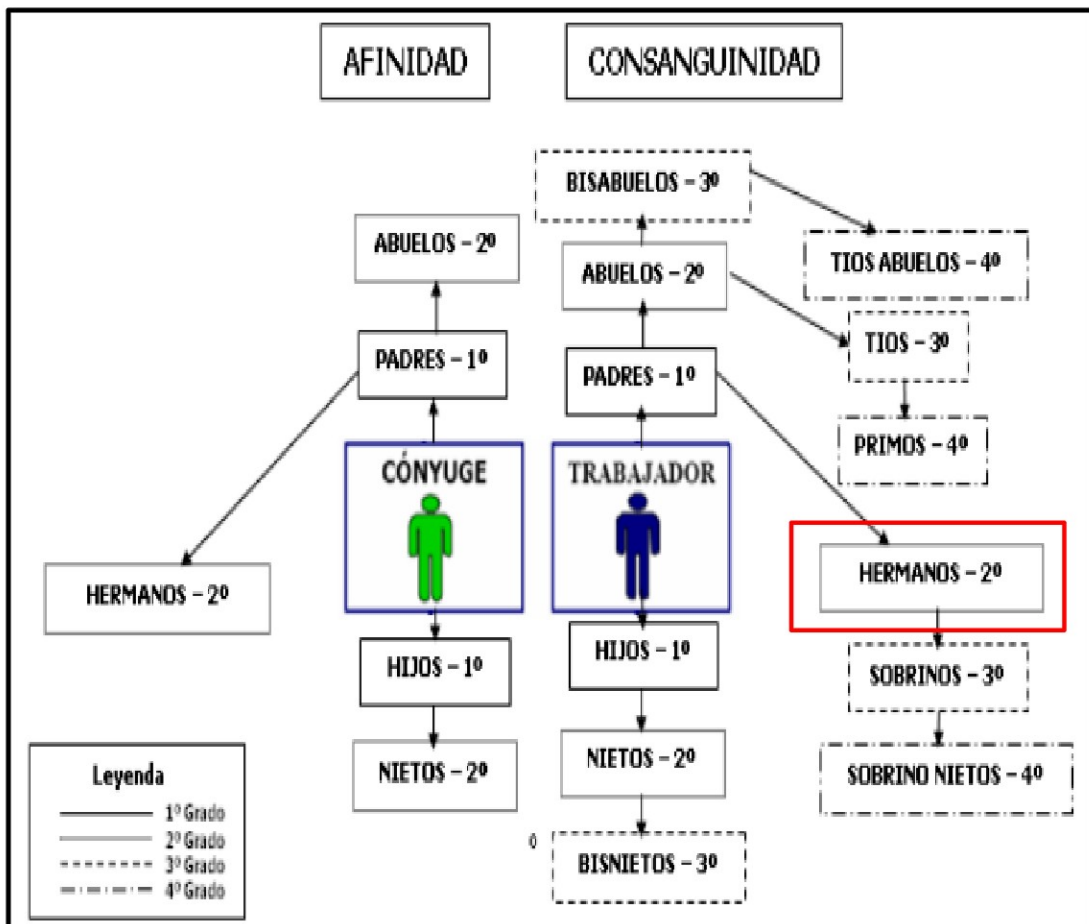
AFINIDAD

CONSANGUINIDAD

BISABUELOS – 3º

TIOS ABUELOS – 4º

ABUELOS – 2º

ABUELOS – 2º

TIOS – 3º

PADRES – 1º

PADRES – 1º

PRIMOS – 4º

CÓNYUGE

TRABAJADOR

HERMANOS – 2º

HERMANOS – 2º

HIJOS – 1º

HIJOS – 1º

SOBRINOS – 3º

NIETOS – 2º

NIETOS – 2º

SOBRINO NIETOS – 4º

BISNIETOS – 3º

Leyenda
1º Grado
2º Grado
3º Grado
4º Grado